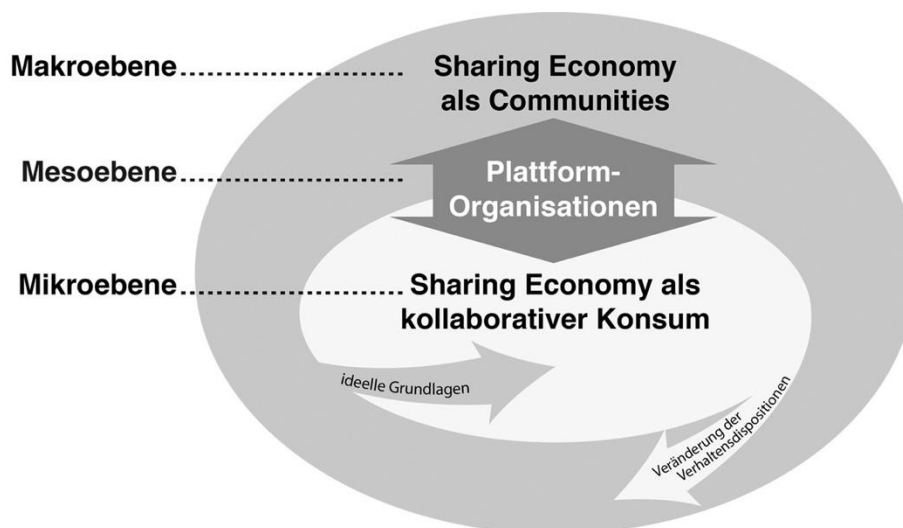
Makroebene........................ Sharing Economy als Communities

Mesoebene........................ Plattform-Organisationen

Mikroebene........................ Sharing Economy als kollaborativer Konsum

ideelle Grundlagen

Veränderung der Verhaltensdispositionen